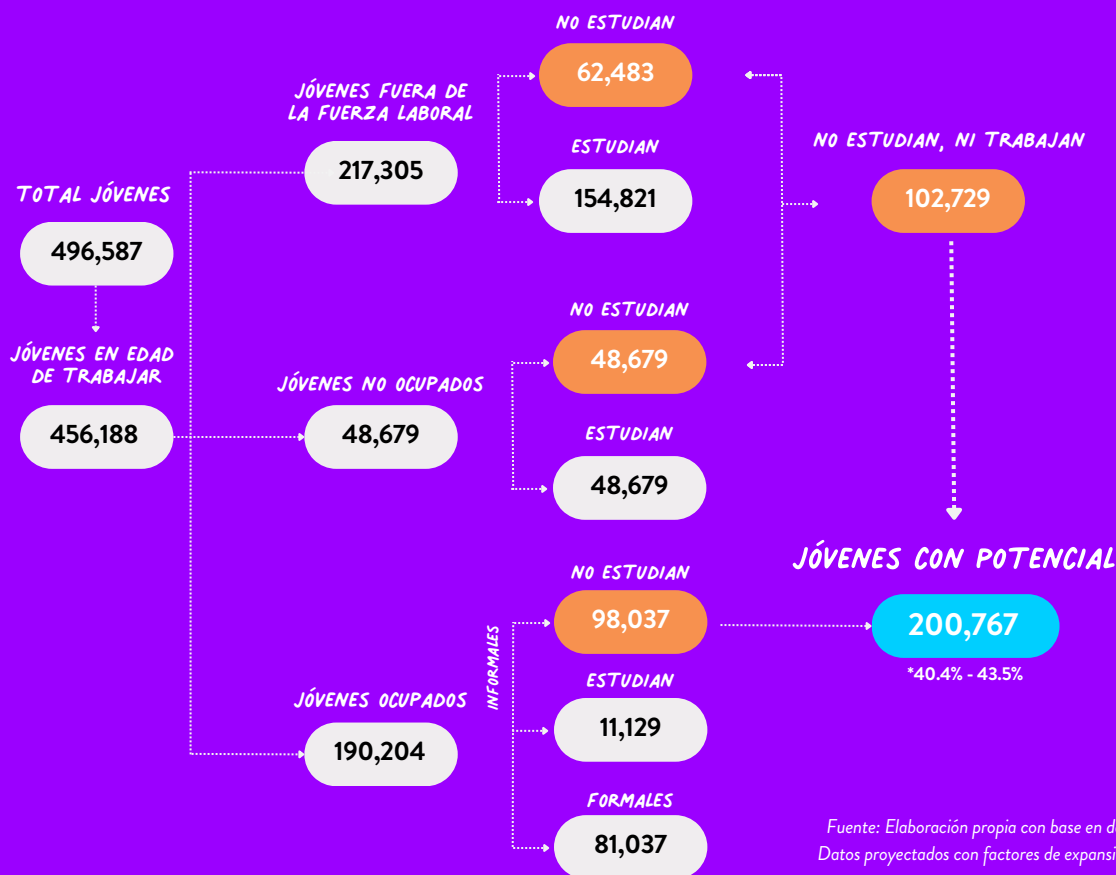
TOTAL JÓVENES

496,587

JÓVENES EN EDAD DE TRABAJAR

456,188

JÓVENES FUERA DE LA FUERZA LABORAL

217,305

NO ESTUDIAN

62,483

ESTUDIAN

154,821

NO ESTUDIAN, NI TRABAJAN

102,729

JÓVENES NO OCUPADOS

48,679

NO ESTUDIAN

48,679

ESTUDIAN

48,679

JÓVENES CON POTENCIAL

200,767

*40.4% - 43.5%

JÓVENES OCUPADOS

190,204

INFORMALES

NO ESTUDIAN

98,037

ESTUDIAN

11,129

FORMALES

81,037

Fuente: Elaboración propia con base en d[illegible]
Datos proyectados con factores de expansi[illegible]